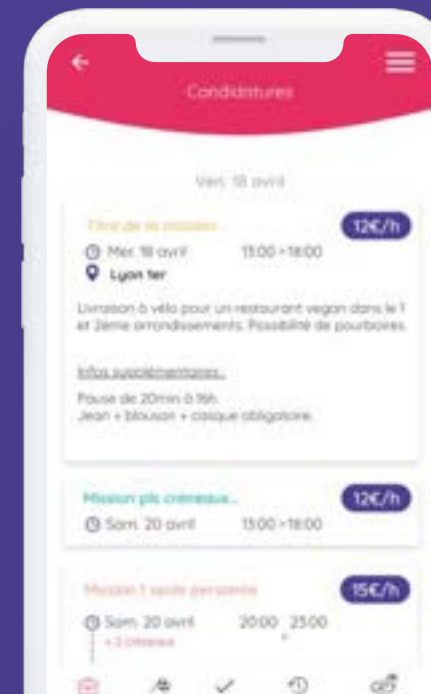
Candidatures

Ven. 18 avril

Titre de la mission...

12€/h

Mer. 18 avril 13:00 - 18:00

Lyon 1er

Livraison à vélo pour un restaurant vegan dans le 1 et 2ème arrondissements. Possibilité de pourboires.

Infos supplémentaires...

Pause de 20min à 16h.
Jean + blouson + casque obligatoire.

Mission pls créneaux...

12€/h

Sam. 20 avril 13:00 - 18:00

Mission 1 seule personne

15€/h

Sam. 20 avril 20:00 23:00

+ 2 créneaux